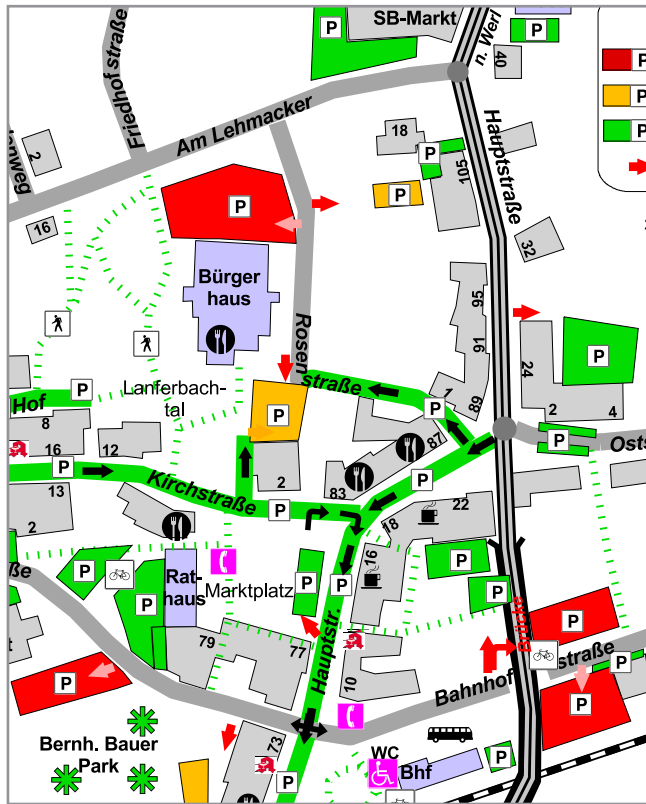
SB-Markt
P
n. Werl
40
P
P
P
P
Friedhofstraße
Am Lehmacker
2
nweg
18
P
105
P
Hauptstraße
P
16
Bürger haus
32
95
P
P
Rosenstraße
91
24
P
Lanferbach-tal
Hof
P
P
1
89
2
4
8
Ostst
16
87
P
P
12
2
13
Kirchstraße
83
P
22
2
18
P
16
P
P
straße
P
Rat-haus
Marktplatz
P
P
Hauptstr.
P
79
77
P
straße
10
Bahnhof
P
P
Bernh. Bauer Park
73
WC
Bhf
P
P